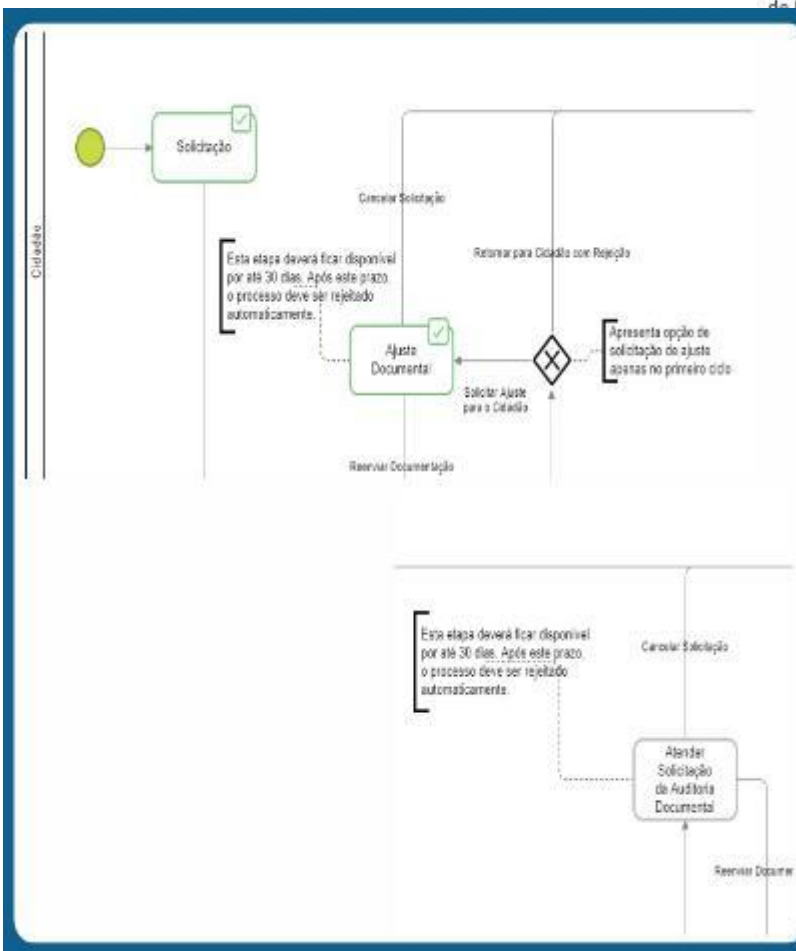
de

Cidadão

Solicitação

Cancelar Solicitação

Esta etapa deverá ficar disponível por até 30 dias. Após este prazo, o processo deve ser rejeitado automaticamente.

Retornar para Cidadão com Rejeição

Ajuste Documental

Apresenta opção de solicitação de ajuste apenas no primeiro ciclo

Solicitar Ajuste para o Cidadão

Reenviar Documentação

Esta etapa deverá ficar disponível por até 30 dias. Após este prazo, o processo deve ser rejeitado automaticamente.

Cancelar Solicitação

Atender Solicitação da Auditoria Documental

Reenviar Documen